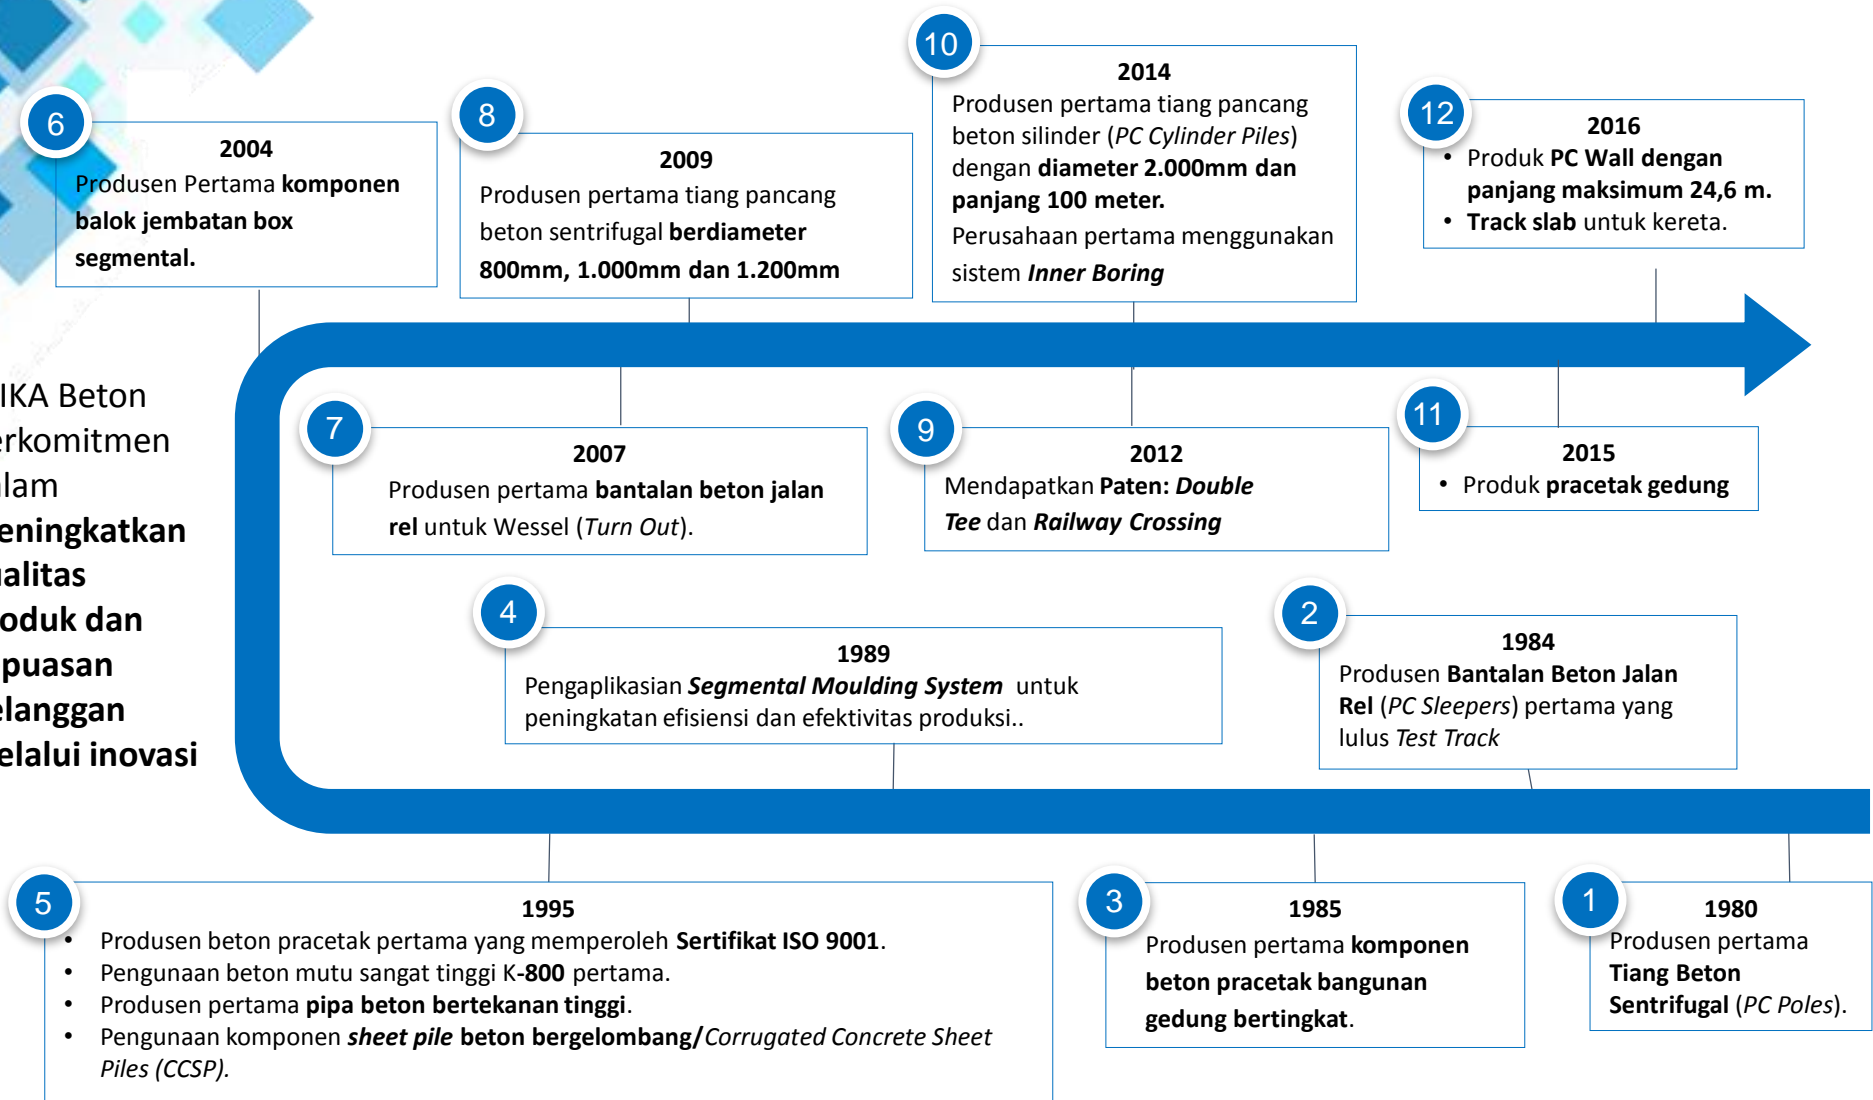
IKA Beton
rkomitmen
lam
eningkatkan
alitas
oduk dan
puasan
elanggan
elalui inovasi

6
2004
Produsen Pertama komponen balok jembatan box segmental.

8
2009
Produsen pertama tiang pancang beton sentrifugal berdiameter 800mm, 1.000mm dan 1.200mm

10
2014
Produsen pertama tiang pancang beton silinder (PC Cylinder Piles) dengan diameter 2.000mm dan panjang 100 meter.
Perusahaan pertama menggunakan sistem Inner Boring

12
2016
• Produk PC Wall dengan panjang maksimum 24,6 m.
• Track slab untuk kereta.

7
2007
Produsen pertama bantalan beton jalan rel untuk Wessel (Turn Out).

9
2012
Mendapatkan Paten: Double Tee dan Railway Crossing

11
2015
• Produk pracetak gedung

4
1989
Pengaplikasian Segmental Moulding System untuk peningkatan efisiensi dan efektivitas produksi..

2
1984
Produsen Bantalan Beton Jalan Rel (PC Sleepers) pertama yang lulus Test Track

5
1995
• Produsen beton pracetak pertama yang memperoleh Sertifikat ISO 9001.
• Pengunaan beton mutu sangat tinggi K-800 pertama.
• Produsen pertama pipa beton bertekanan tinggi.
• Pengunaan komponen sheet pile beton bergelombang/Corrugated Concrete Sheet Piles (CCSP).

3
1985
Produsen pertama komponen beton pracetak bangunan gedung bertingkat.

1
1980
Produsen pertama Tiang Beton Sentrifugal (PC Poles).